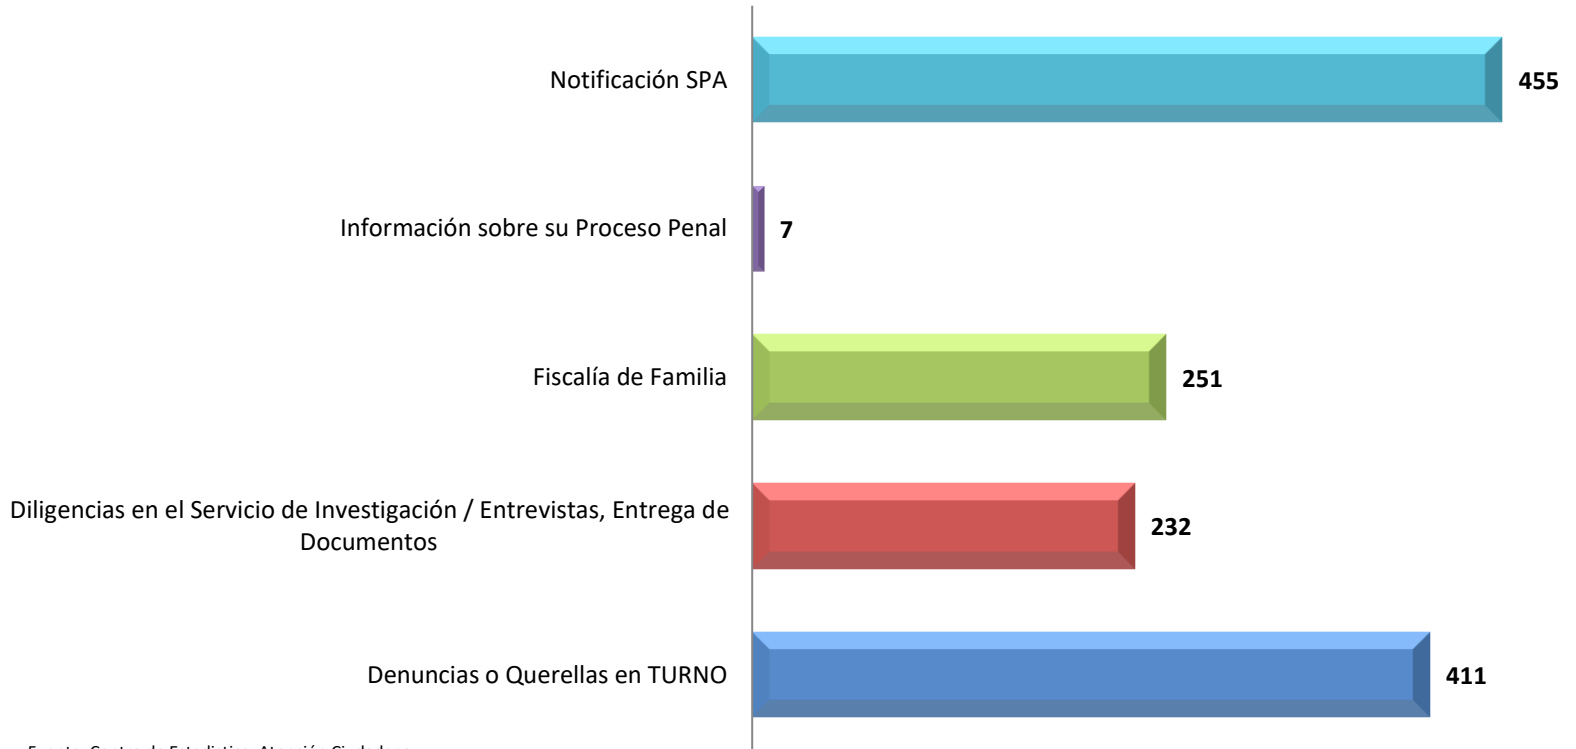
Notificación SPA
455

Información sobre su Proceso Penal
7

Fiscalía de Familia
251

Diligencias en el Servicio de Investigación / Entrevistas, Entrega de Documentos
232

Denuncias o Querellas en TURNO
411

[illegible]